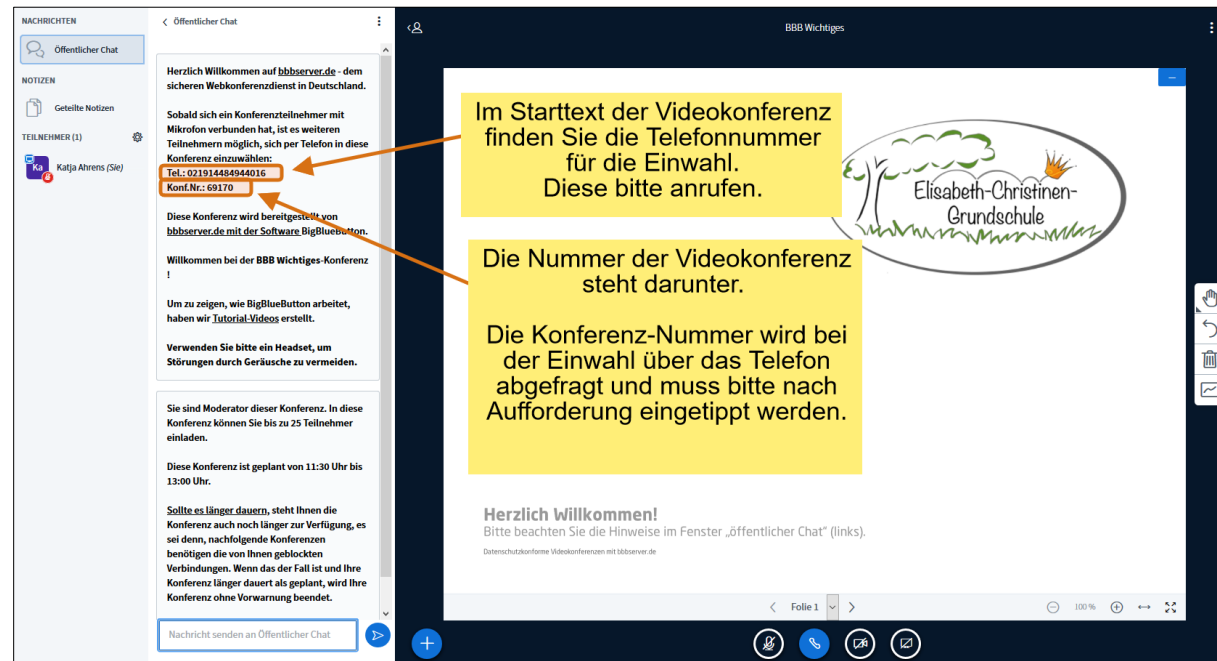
NACHRICHTEN

Öffentlicher Chat

NOTIZEN

Geteilte Notizen

TEILNEHMER (1)

Ka Katja Ahrens (Sie)

< Öffentlicher Chat

Herzlich Willkommen auf bbbserver.de - dem sicheren Webkonferenzdienst in Deutschland.

Sobald sich ein Konferenzteilnehmer mit Mikrofon verbunden hat, ist es weiteren Teilnehmern möglich, sich per Telefon in diese Konferenz einzuwählen:
Tel.: 021914484944016
Konf.Nr.: 69170

Diese Konferenz wird bereitgestellt von bbbserver.de mit der Software BigBlueButton.

Willkommen bei der BBB Wichtiges-Konferenz !

Um zu zeigen, wie BigBlueButton arbeitet, haben wir Tutorial-Videos erstellt.

Verwenden Sie bitte ein Headset, um Störungen durch Geräusche zu vermeiden.

Sie sind Moderator dieser Konferenz. In diese Konferenz können Sie bis zu 25 Teilnehmer einladen.

Diese Konferenz ist geplant von 11:30 Uhr bis 13:00 Uhr.

Sollte es länger dauern, steht Ihnen die Konferenz auch noch länger zur Verfügung, es sei denn, nachfolgende Konferenzen benötigen die von Ihnen geblockten Verbindungen. Wenn das der Fall ist und Ihre Konferenz länger dauert als geplant, wird Ihre Konferenz ohne Vorwarnung beendet.

Nachricht senden an Öffentlicher Chat

BBB Wichtiges

Im Starttext der Videokonferenz finden Sie die Telefonnummer für die Einwahl. Diese bitte anrufen.

Elisabeth-Christinen-Grundschule

Die Nummer der Videokonferenz steht darunter.

Die Konferenz-Nummer wird bei der Einwahl über das Telefon abgefragt und muss bitte nach Aufforderung eingetippt werden.

Herzlich Willkommen!
Bitte beachten Sie die Hinweise im Fenster „öffentlicher Chat" (links).
Datenschutzkonforme Videokonferenzen mit bbbserver.de

Folie 1

100 %